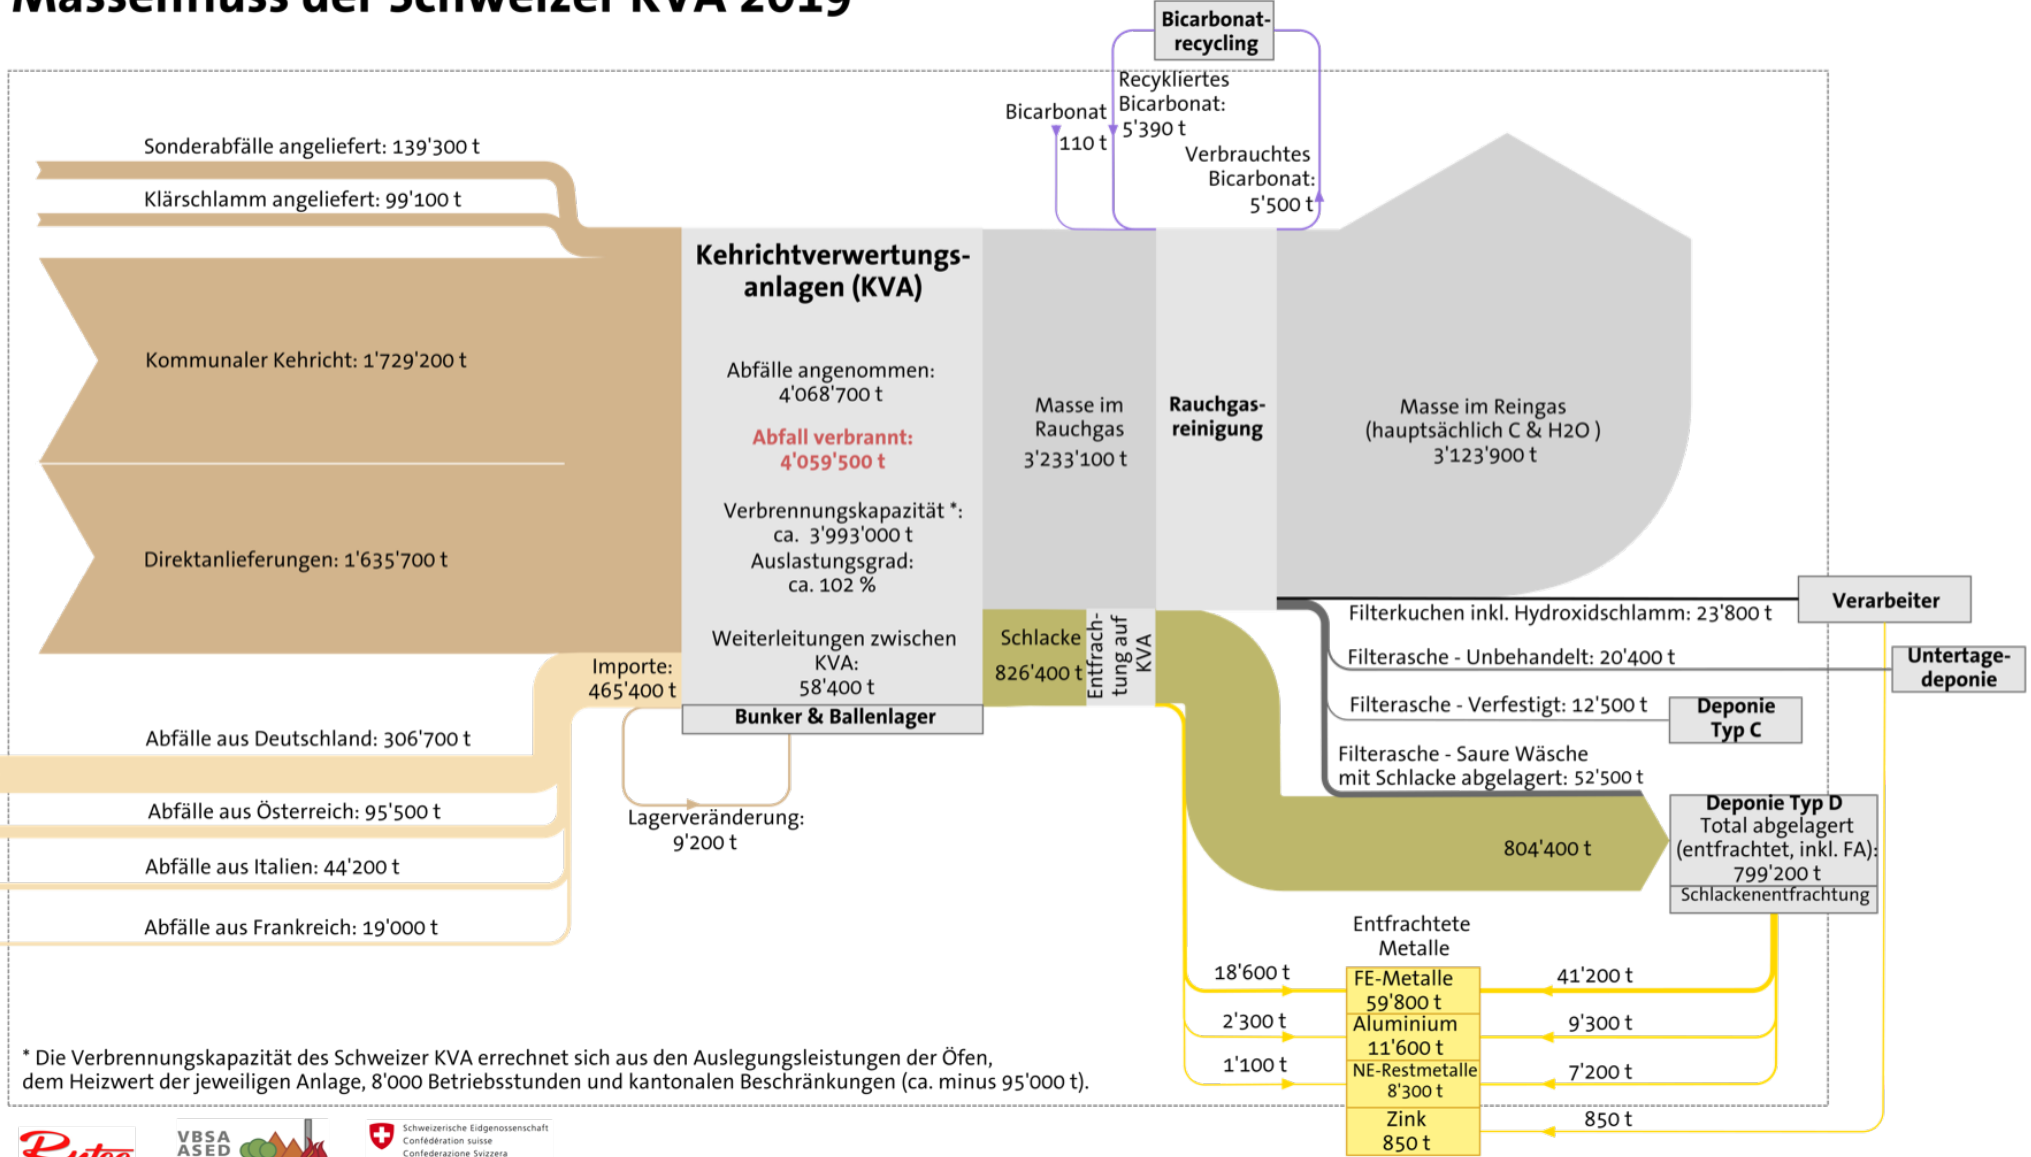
Massenfluss der Schweizer KVA 2019

Bicarbonat-recycling

Recykliertes Bicarbonat: 5'390 t

Bicarbonat 110 t

Verbrauchtes Bicarbonat: 5'500 t

Sonderabfälle angeliefert: 139'300 t

Klärschlamm angeliefert: 99'100 t

Kommunaler Kehricht: 1'729'200 t

Direktanlieferungen: 1'635'700 t

Kehrichtverwertungs-anlagen (KVA)

Abfälle angenommen: 4'068'700 t

Abfall verbrannt: 4'059'500 t

Verbrennungskapazität *: ca. 3'993'000 t
Auslastungsgrad: ca. 102 %

Weiterleitungen zwischen KVA: 58'400 t

Bunker & Ballenlager

Masse im Rauchgas 3'233'100 t

Rauchgas-reinigung

Masse im Reingas (hauptsächlich C & H2O ) 3'123'900 t

Importe: 465'400 t

Abfälle aus Deutschland: 306'700 t

Abfälle aus Österreich: 95'500 t

Abfälle aus Italien: 44'200 t

Abfälle aus Frankreich: 19'000 t

Lagerveränderung: 9'200 t

Schlacke 826'400 t

Entfrach-tung auf KVA

Verarbeiter

Filterkuchen inkl. Hydroxidschlamm: 23'800 t

Filterasche - Unbehandelt: 20'400 t

Untertage-deponie

Filterasche - Verfestigt: 12'500 t

Deponie Typ C

Filterasche - Saure Wäsche mit Schlacke abgelagert: 52'500 t

Deponie Typ D
Total abgelagert (entfrachtet, inkl. FA): 799'200 t
Schlackenentfrachtung

804'400 t

Entfrachtete Metalle

18'600 t

FE-Metalle 59'800 t

41'200 t

2'300 t

Aluminium 11'600 t

9'300 t

1'100 t

NE-Restmetalle 8'300 t

7'200 t

Zink 850 t

850 t

* Die Verbrennungskapazität des Schweizer KVA errechnet sich aus den Auslegungsleistungen der Öfen, dem Heizwert der jeweiligen Anlage, 8'000 Betriebsstunden und kantonalen Beschränkungen (ca. minus 95'000 t).

VBSA ASED

Schweizerische Eidgenossenschaft
Confédération suisse
Confederazione Svizzera